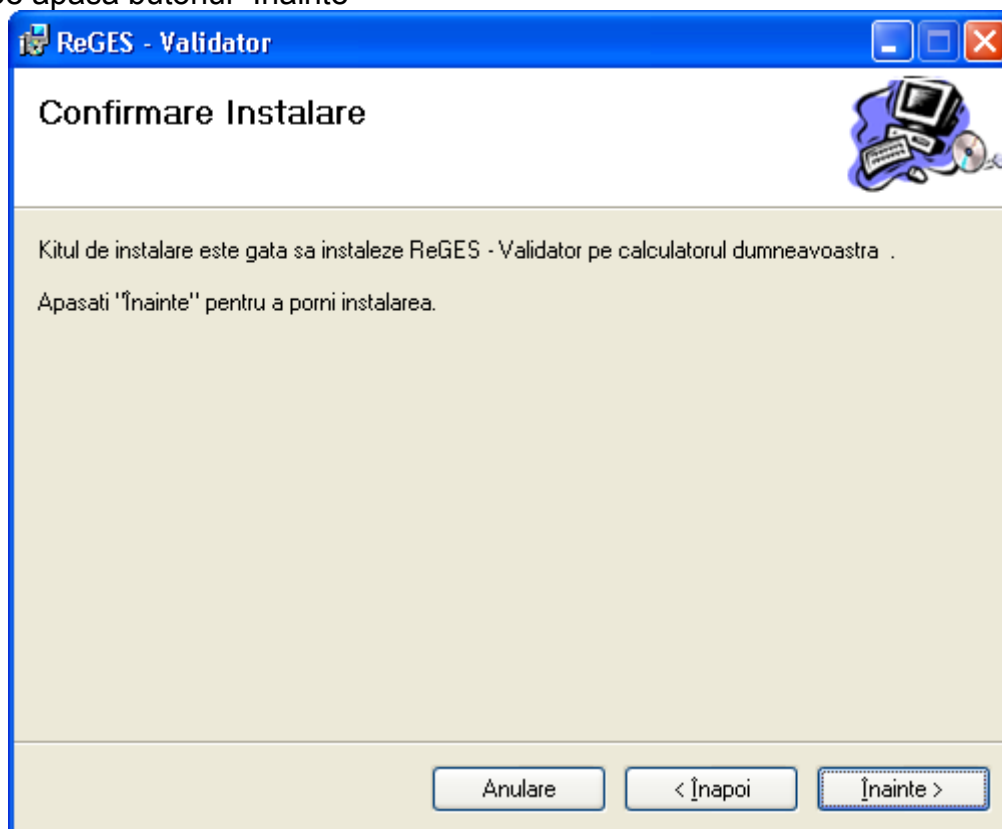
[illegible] apasa butonul "Înainte"

ReGES - Validator

Confirmare Instalare

Kitul de instalare este gata sa instaleze ReGES - Validator pe calculatorul dumneavoastra .

Apasati "Înainte" pentru a porni instalarea.

Anulare

< Înapoi

Înainte >